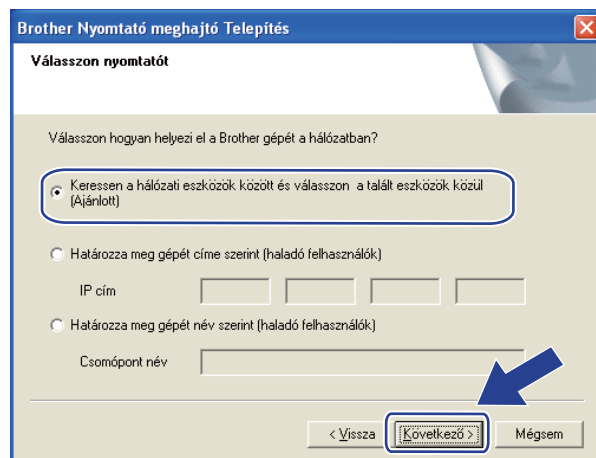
Brother Nyomtató meghajtó Telepítés

Válasszon nyomtatót

Válasszon hogyan helyezi el a Brother gépét a hálózatban?

Keressen a hálózati eszközök között és válasszon a talált eszközök közül (Ajánlott)

Határozza meg gépét címe szerint (haladó felhasználók)

IP cím

Határozza meg gépét név szerint (haladó felhasználók)

Csomópont név

< Vissza
Következő >
Mégsem